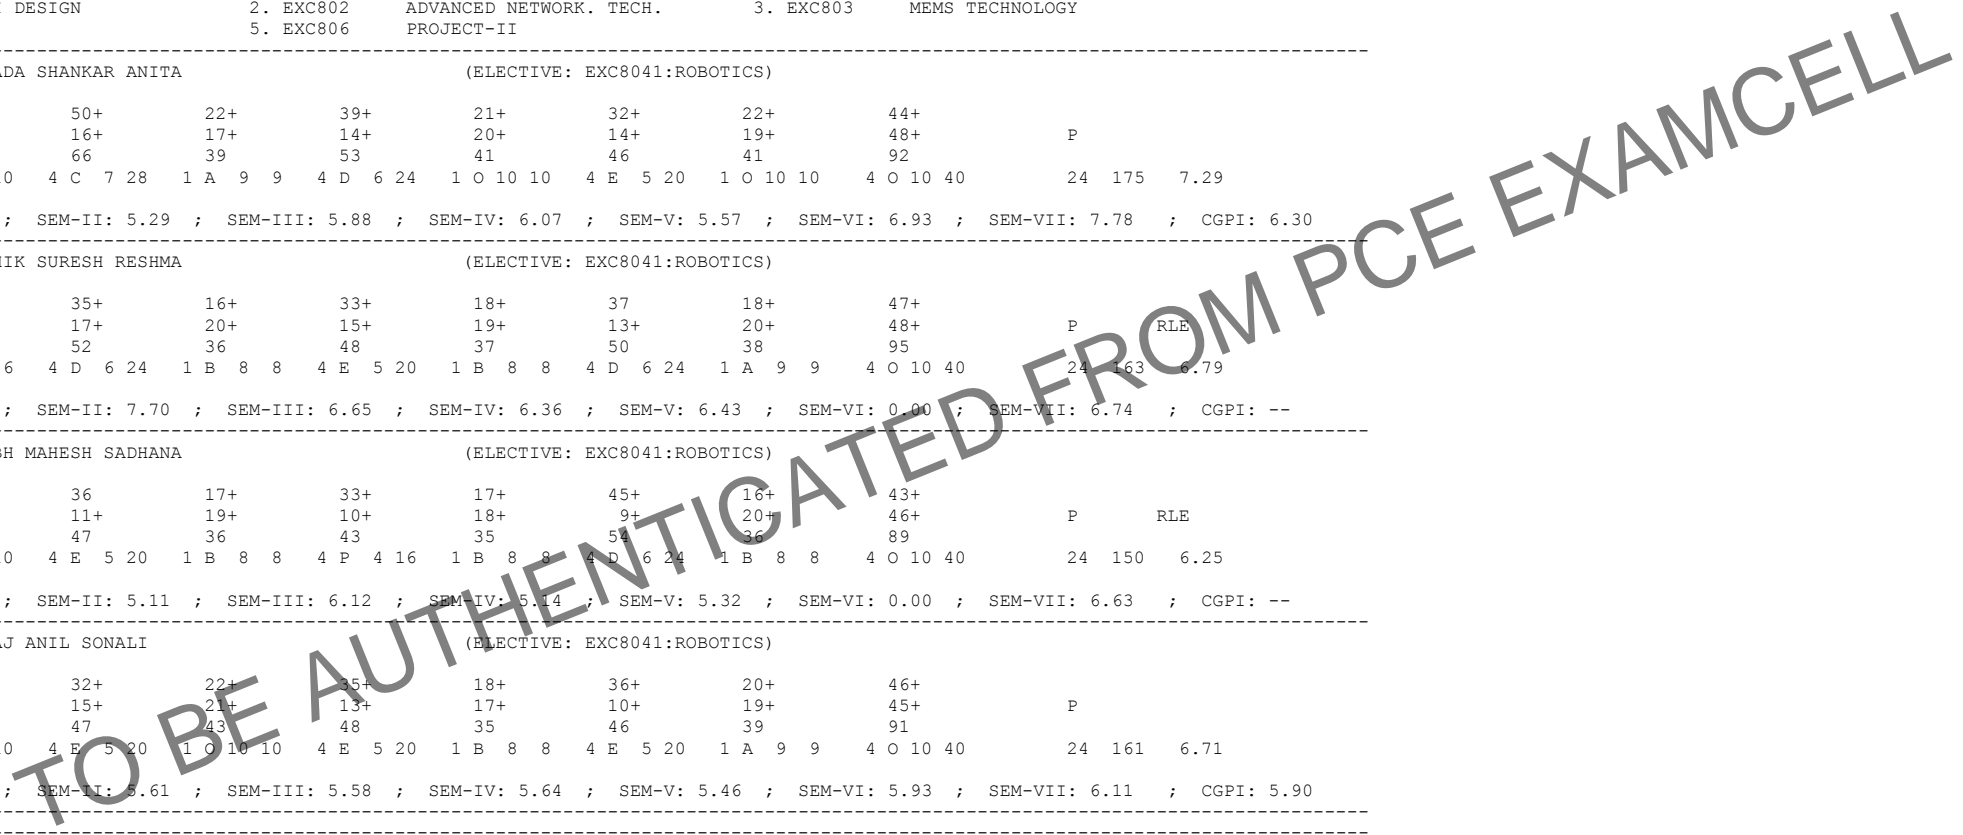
DESIGN 2. EXC802 ADVANCED NETWORK. TECH. 3. EXC803 MEMS TECHNOLOGY
5. EXC806 PROJECT-II

ADA SHANKAR ANITA (ELECTIVE: EXC8041:ROBOTICS)

50+ 22+ 39+ 21+ 32+ 22+ 44+
16+ 17+ 14+ 20+ 14+ 19+ 48+ P
66 39 53 41 46 41 92
0 4 C 7 28 1 A 9 9 4 D 6 24 1 O 10 10 4 E 5 20 1 O 10 10 4 O 10 40 24 175 7.29

; SEM-II: 5.29 ; SEM-III: 5.88 ; SEM-IV: 6.07 ; SEM-V: 5.57 ; SEM-VI: 6.93 ; SEM-VII: 7.78 ; CGPI: 6.30

IK SURESH RESHMA (ELECTIVE: EXC8041:ROBOTICS)

35+ 16+ 33+ 18+ 37 18+ 47+
17+ 20+ 15+ 19+ 13+ 20+ 48+ P RLE
52 36 48 37 50 38 95
6 4 D 6 24 1 B 8 8 4 E 5 20 1 B 8 8 4 D 6 24 1 A 9 9 4 O 10 40 24 163 6.79

; SEM-II: 7.70 ; SEM-III: 6.65 ; SEM-IV: 6.36 ; SEM-V: 6.43 ; SEM-VI: 0.00 ; SEM-VII: 6.74 ; CGPI: --

H MAHESH SADHANA (ELECTIVE: EXC8041:ROBOTICS)

36 17+ 33+ 17+ 45+ 16+ 43+
11+ 19+ 10+ 18+ 9+ 20+ 46+ P RLE
47 36 43 35 54 36 89
0 4 E 5 20 1 B 8 8 4 P 4 16 1 B 8 8 4 D 6 24 1 B 8 8 4 O 10 40 24 150 6.25

; SEM-II: 5.11 ; SEM-III: 6.12 ; SEM-IV: 5.14 ; SEM-V: 5.32 ; SEM-VI: 0.00 ; SEM-VII: 6.63 ; CGPI: --

AJ ANIL SONALI (ELECTIVE: EXC8041:ROBOTICS)

32+ 22+ 35+ 18+ 36+ 20+ 46+
15+ 21+ 13+ 17+ 10+ 19+ 45+ P
47 43 48 35 46 39 91
0 4 E 5 20 1 O 10 10 4 E 5 20 1 B 8 8 4 E 5 20 1 A 9 9 4 O 10 40 24 161 6.71

; SEM-II: 5.61 ; SEM-III: 5.58 ; SEM-IV: 5.64 ; SEM-V: 5.46 ; SEM-VI: 5.93 ; SEM-VII: 6.11 ; CGPI: 5.90

TO BE AUTHENTICATED FROM PCE EXAMCELL